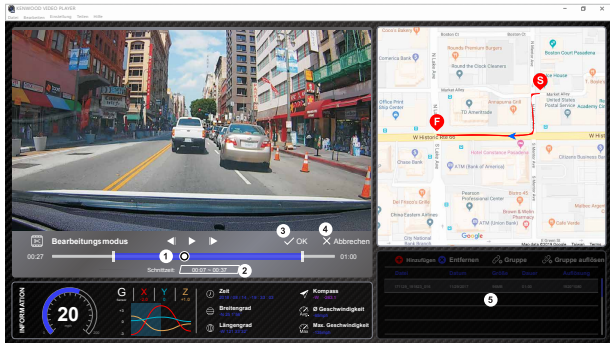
KENWOOD VIDEO PLAYER

Datei Bearbeiten Einstellung Tasten Hilfe

Bearbeitungsmodus

OK

Abbrechen

00:27

01:00

Schnittzeit: 00:07 – 00:37

1

2

3

4

5

S

F

W Historic Rte 66

Google

INFORMATION

20

G

X

Y

Z

Zeit

Breitengrad

Längengrad

Kompass

Ø Geschwindigkeit

Max. Geschwindigkeit

Hinzufügen

Entfernen

Gruppe

Gruppe auflösen

Round the Clock Cleaners

Office Print Shop Center

TD Ameritrade

Arrowhead Grill

Nordstrom Rack

Chase Bank

Hotel Renaissance Phoenix

Citizens Business Bank

Pearson Professional Centers

Chelsea Eatery

Madison Fort Building

Café Vicolo

Academy Cafe

United States Postal Service

Ice House

Wells Fargo Bank

ATM (Bank)

Rogue Pizza